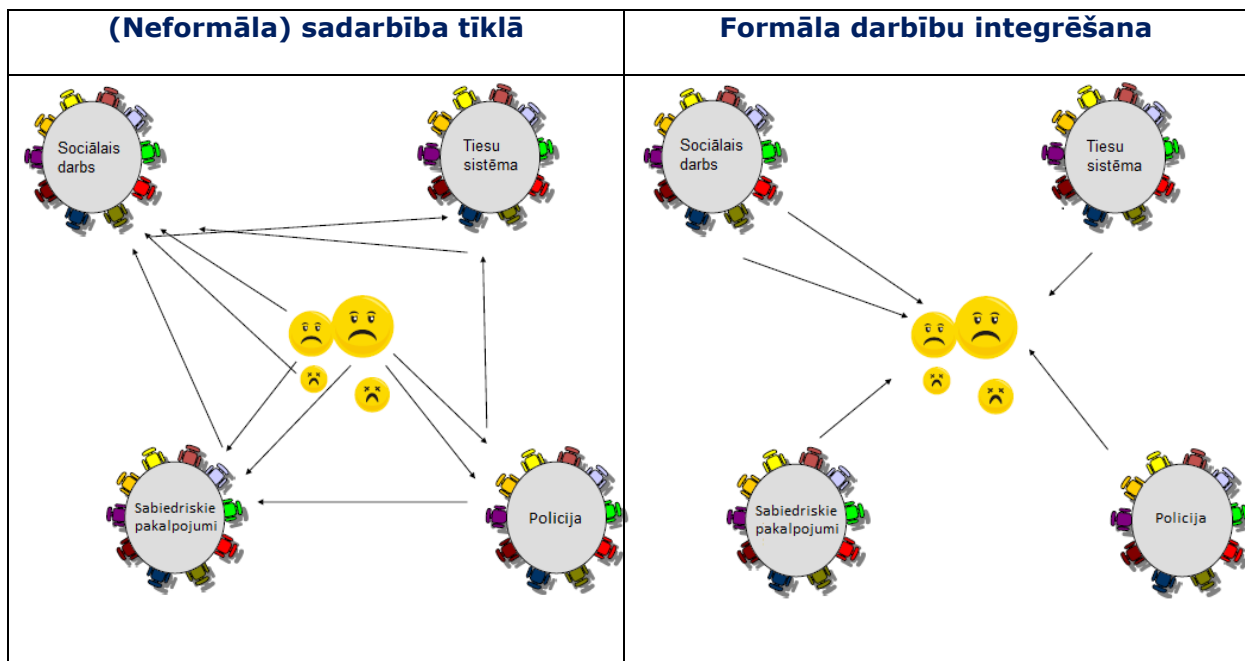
| (Neformāla) sadarbība tīklā | Formāla darbību integrēšana |
|---|---|
| Sociālais darbs<br>Tiesu sistēma<br>Sabiedriskie pakalpojumi<br>Policija | Sociālais darbs<br>Tiesu sistēma<br>Sabiedriskie pakalpojumi<br>Policija |